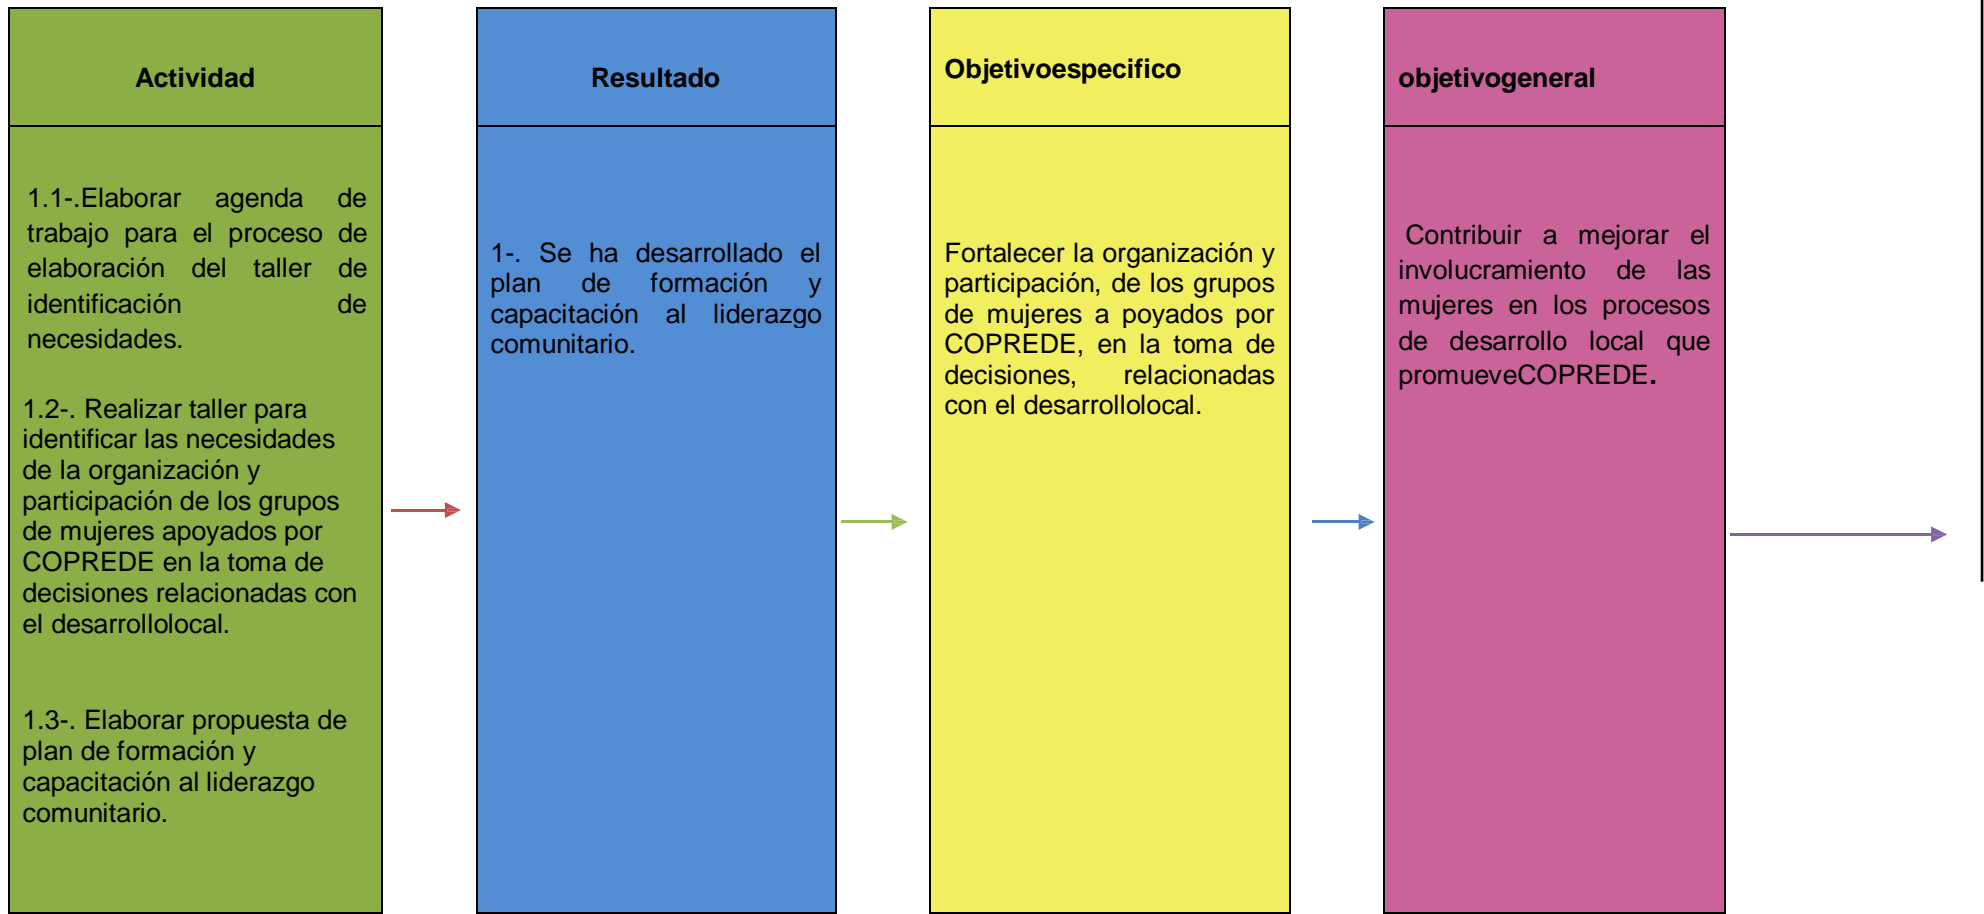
Actividad

1.1-.Elaborar agenda de trabajo para el proceso de elaboración del taller de identificación de necesidades.

1.2-. Realizar taller para identificar las necesidades de la organización y participación de los grupos de mujeres apoyados por COPREDE en la toma de decisiones relacionadas con el desarrollolocal.

1.3-. Elaborar propuesta de plan de formación y capacitación al liderazgo comunitario.

Resultado

1-. Se ha desarrollado el plan de formación y capacitación al liderazgo comunitario.

Objetivoespecifico

Fortalecer la organización y participación, de los grupos de mujeres a poyados por COPREDE, en la toma de decisiones, relacionadas con el desarrollolocal.

objetivogeneral

Contribuir a mejorar el involucramiento de las mujeres en los procesos de desarrollo local que promueveCOPREDE.